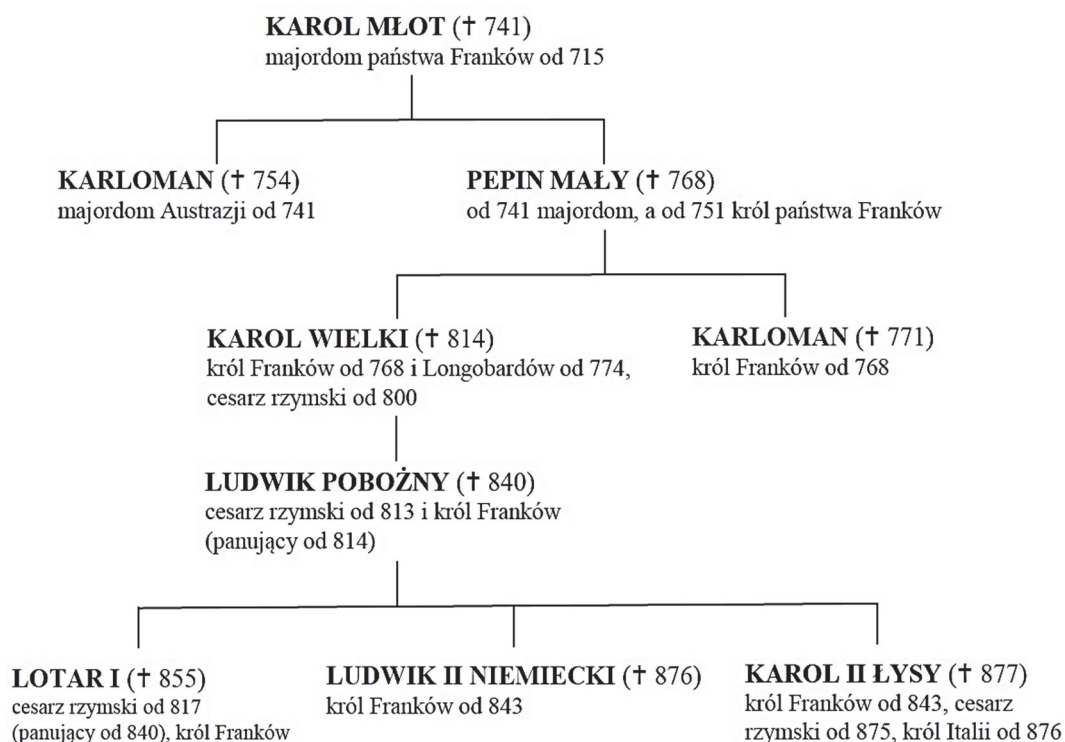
KAROL MŁOT († 741)
majordom państwa Franków od 715

KARLOMAN († 754)
majordom Austrazji od 741

PEPIN MAŁY († 768)
od 741 majordom, a od 751 król państwa Franków

KAROL WIELKI († 814)
król Franków od 768 i Longobardów od 774, cesarz rzymski od 800

KARLOMAN († 771)
król Franków od 768

LUDWIK POBOŻNY († 840)
cesarz rzymski od 813 i król Franków (panujący od 814)

LOTAR I († 855)
cesarz rzymski od 817 (panujący od 840), król Franków

LUDWIK II NIEMIECKI († 876)
król Franków od 843

KAROL II ŁYSY († 877)
król Franków od 843, cesarz rzymski od 875, król Italii od 876